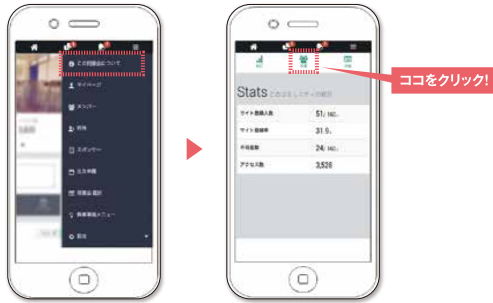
この協議会について

トップページ

メンバー

特典

スポンサー

出店申請

会員規約

映像関連メニュー

設定

ココをクリック!

Stats このまちとしてデータ紹介

| | |
|---|---|
| サイト登録人数 | 51/162人 |
| サイト登録率 | 31.9% |
| 不在者数 | 24/162人 |
| アクセス数 | 3,520 |